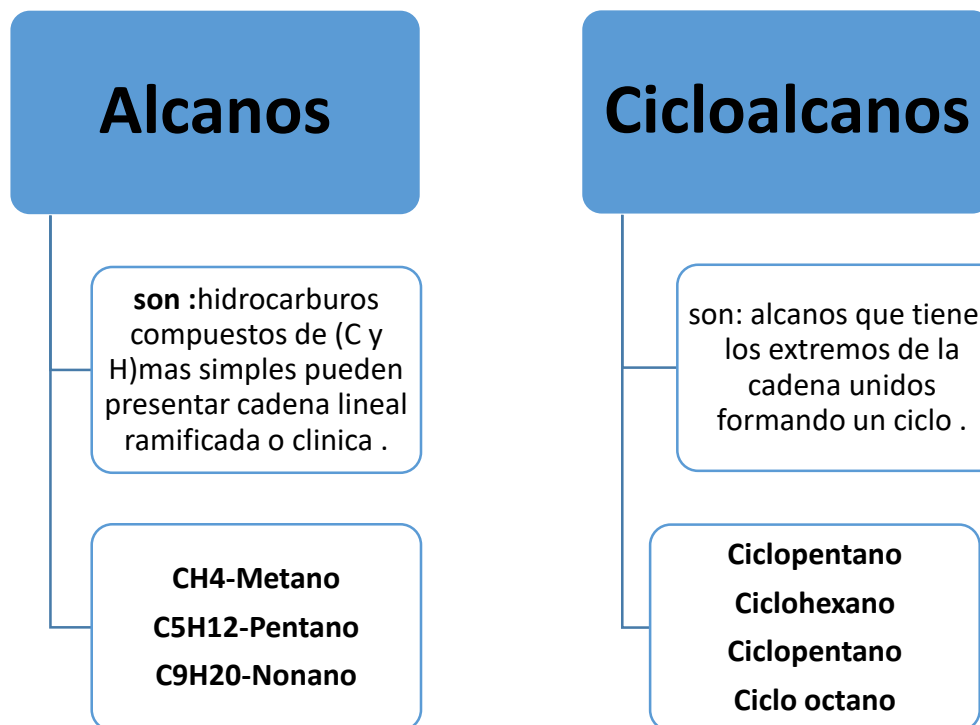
Alcanos

**son :**hidrocarburos compuestos de (C y H)mas simples pueden presentar cadena lineal ramificada o clinica .

**CH4-Metano**

**C5H12-Pentano**

**C9H20-Nonano**

Cicloalcanos

son: alcanos que tiene los extremos de la cadena unidos formando un ciclo .

**Ciclopentano**

**Ciclohexano**

**Ciclopentano**

**Ciclo octano**